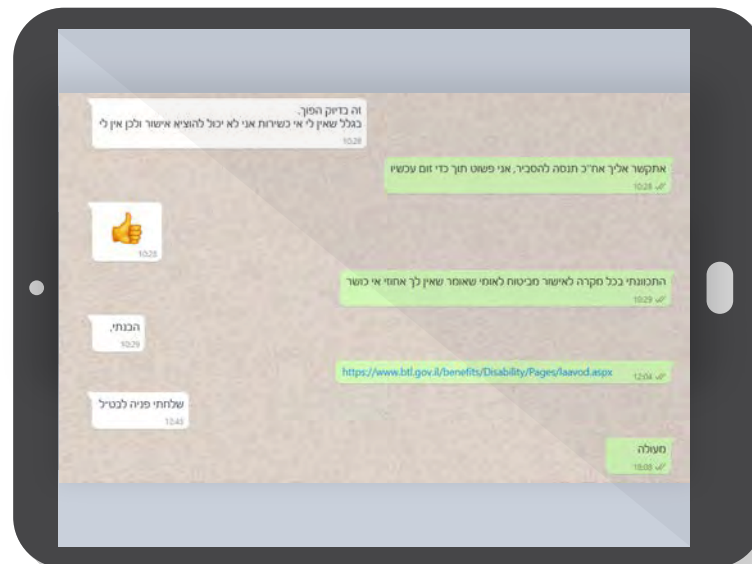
זה בדיוק הפוך.
בגלל שאין לי אי כשירות אני לא יכול להוציא אישור ולכן אין לי
10:28

אתקשר אליך אח"כ תנסה להסביר, אני פשוט תוך כדי זום עכשיו
10:28

10:28

התכוונתי בכל מקרה לאישור מביטוח לאומי שאומר שאין לך אחוזי אי כשר
10:29

הבנתי,
10:29

https://www.btl.gov.il/benefits/Disability/Pages/laavod.aspx
12:04

שלחתי פניה לבט"ל
12:43

מעולה
18:08